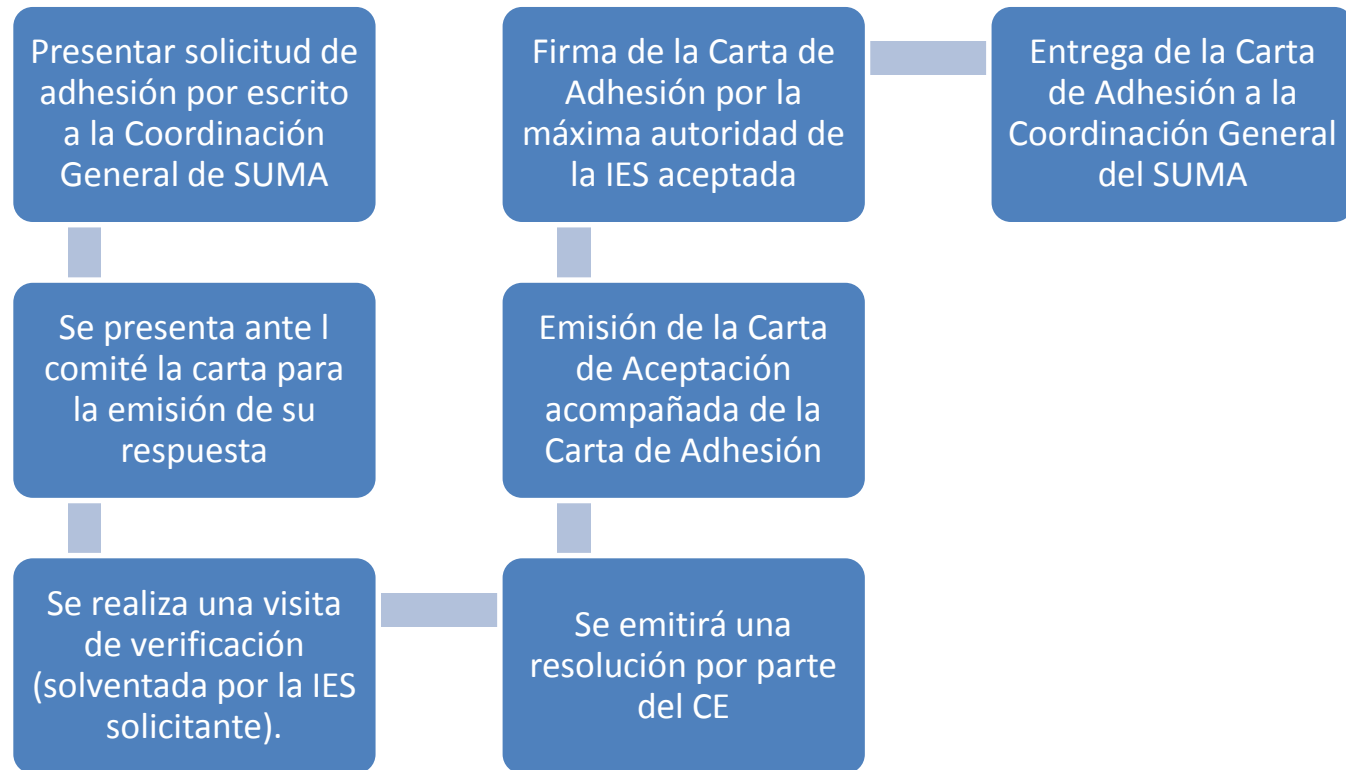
Presentar solicitud de adhesión por escrito a la Coordinación General de SUMA

Se presenta ante l comité la carta para la emisión de su respuesta

Se realiza una visita de verificación (solventada por la IES solicitante).

Se emitirá una resolución por parte del CE

Emisión de la Carta de Aceptación acompañada de la Carta de Adhesión

Firma de la Carta de Adhesión por la máxima autoridad de la IES aceptada

Entrega de la Carta de Adhesión a la Coordinación General del SUMA